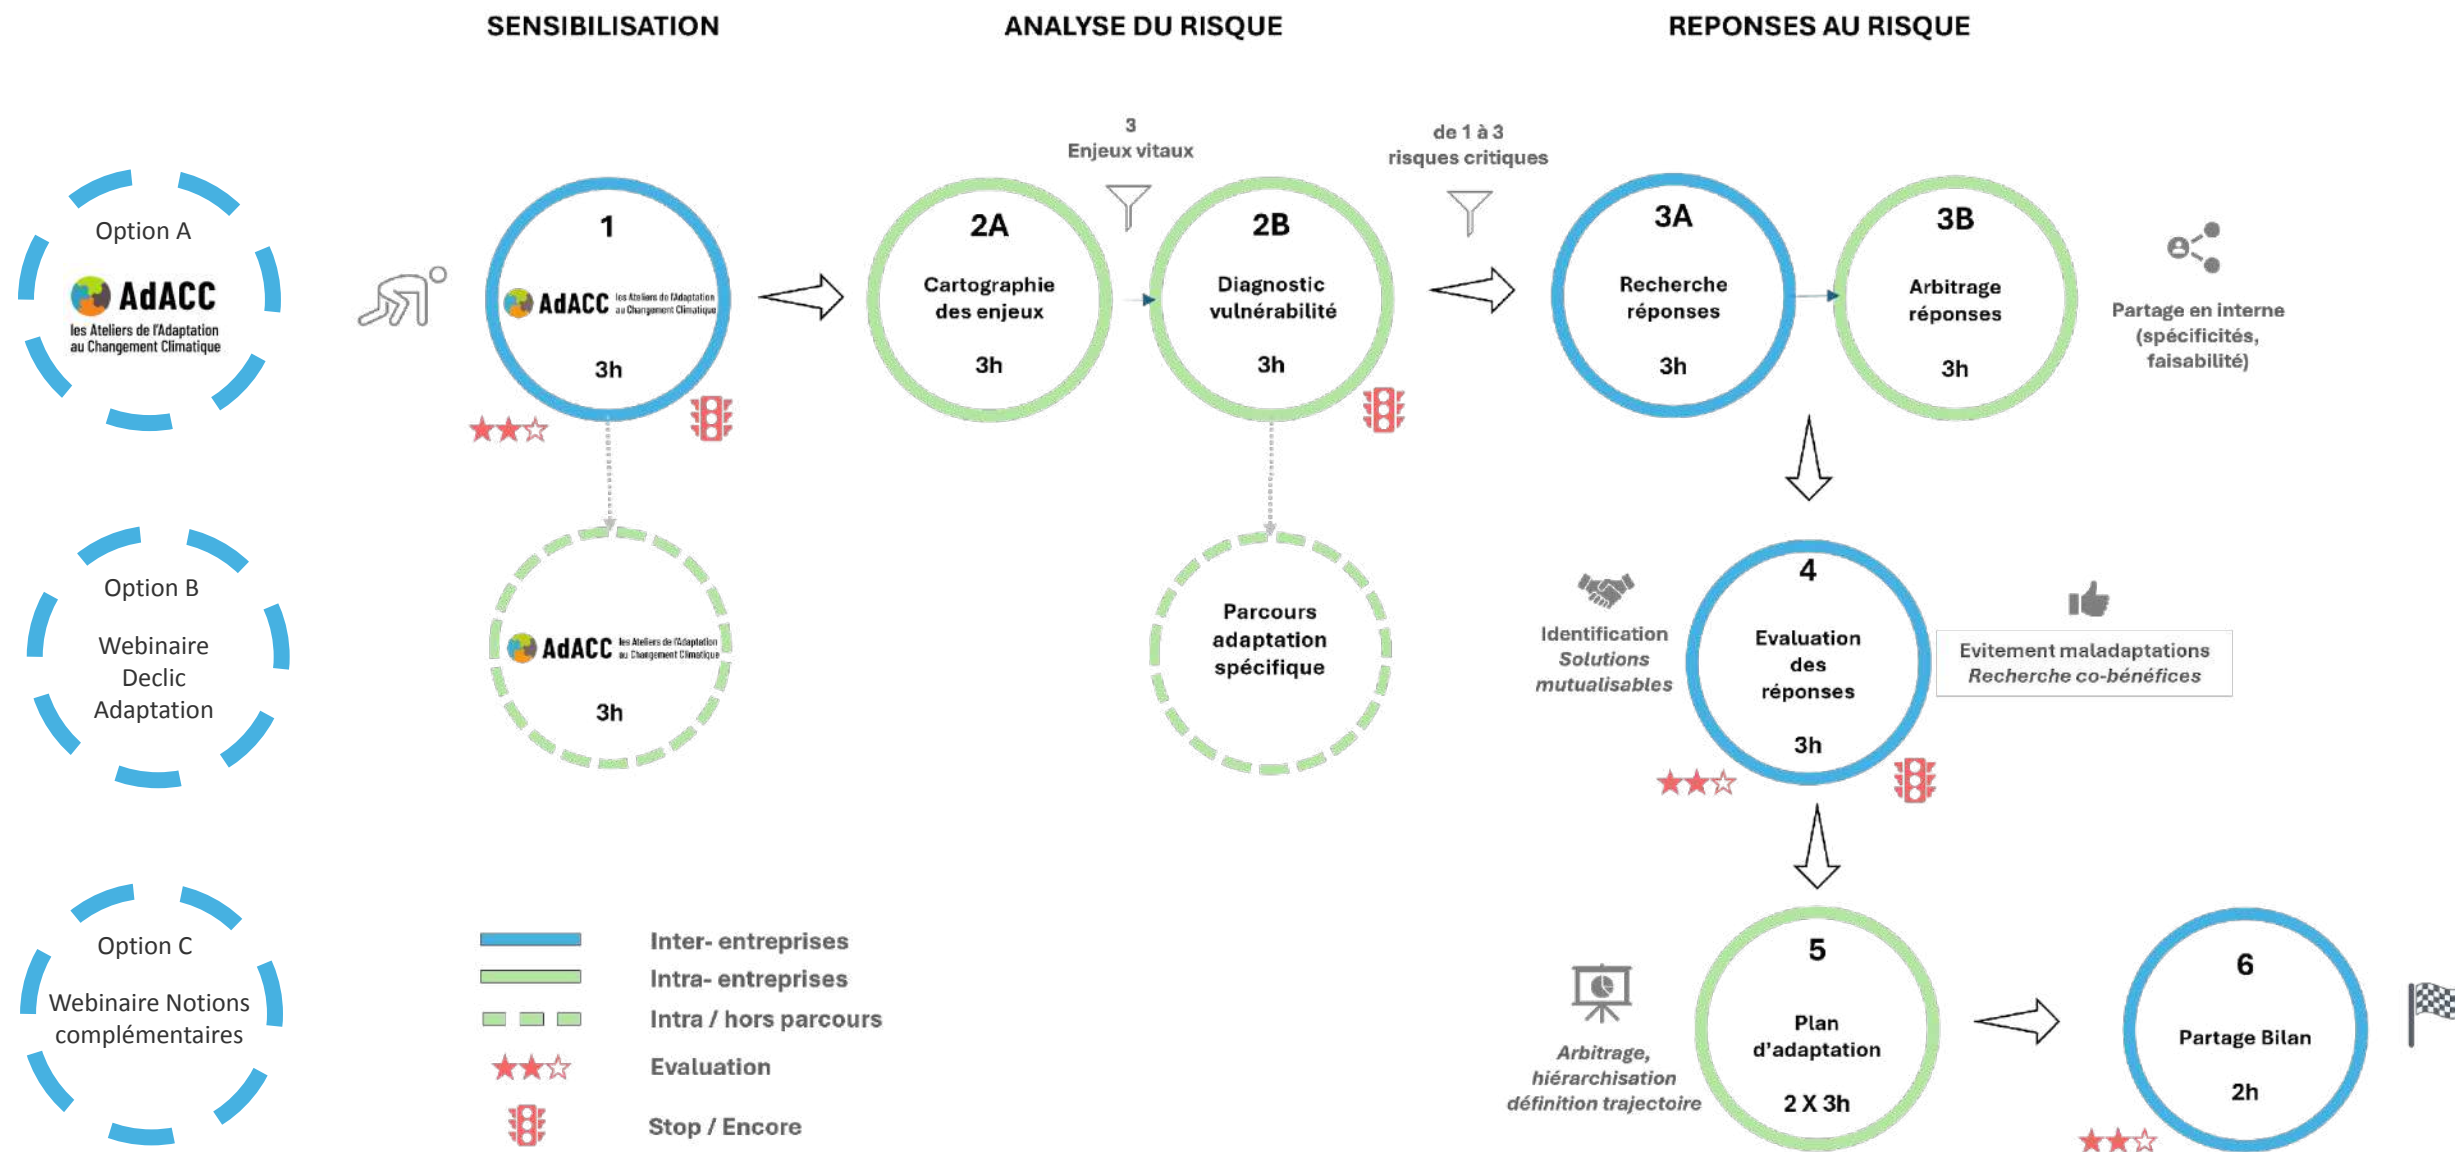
SENSIBILISATION

ANALYSE DU RISQUE

REPONSES AU RISQUE

Option A
AdACC
les Ateliers de l'Adaptation au Changement Climatique

1
AdACC les Ateliers de l'Adaptation au Changement Climatique
3h

2A
Cartographie des enjeux
3h

3
Enjeux vitaux

2B
Diagnostic vulnérabilité
3h

de 1 à 3
risques critiques

3A
Recherche réponses
3h

3B
Arbitrage réponses
3h

Partage en interne (spécificités, faisabilité)

Option B
Webinaire Declic Adaptation

AdACC les Ateliers de l'Adaptation au Changement Climatique
3h

Parcours adaptation spécifique

Identification Solutions mutualisables

4
Evaluation des réponses
3h

Evitement maladaptations
Recherche co-bénéfices

Option C
Webinaire Notions complémentaires

Inter- entreprises
Intra- entreprises
Intra / hors parcours
Evaluation
Stop / Encore

Arbitrage, hiérarchisation définition trajectoire

5
Plan d'adaptation
2 X 3h

6
Partage Bilan
2h